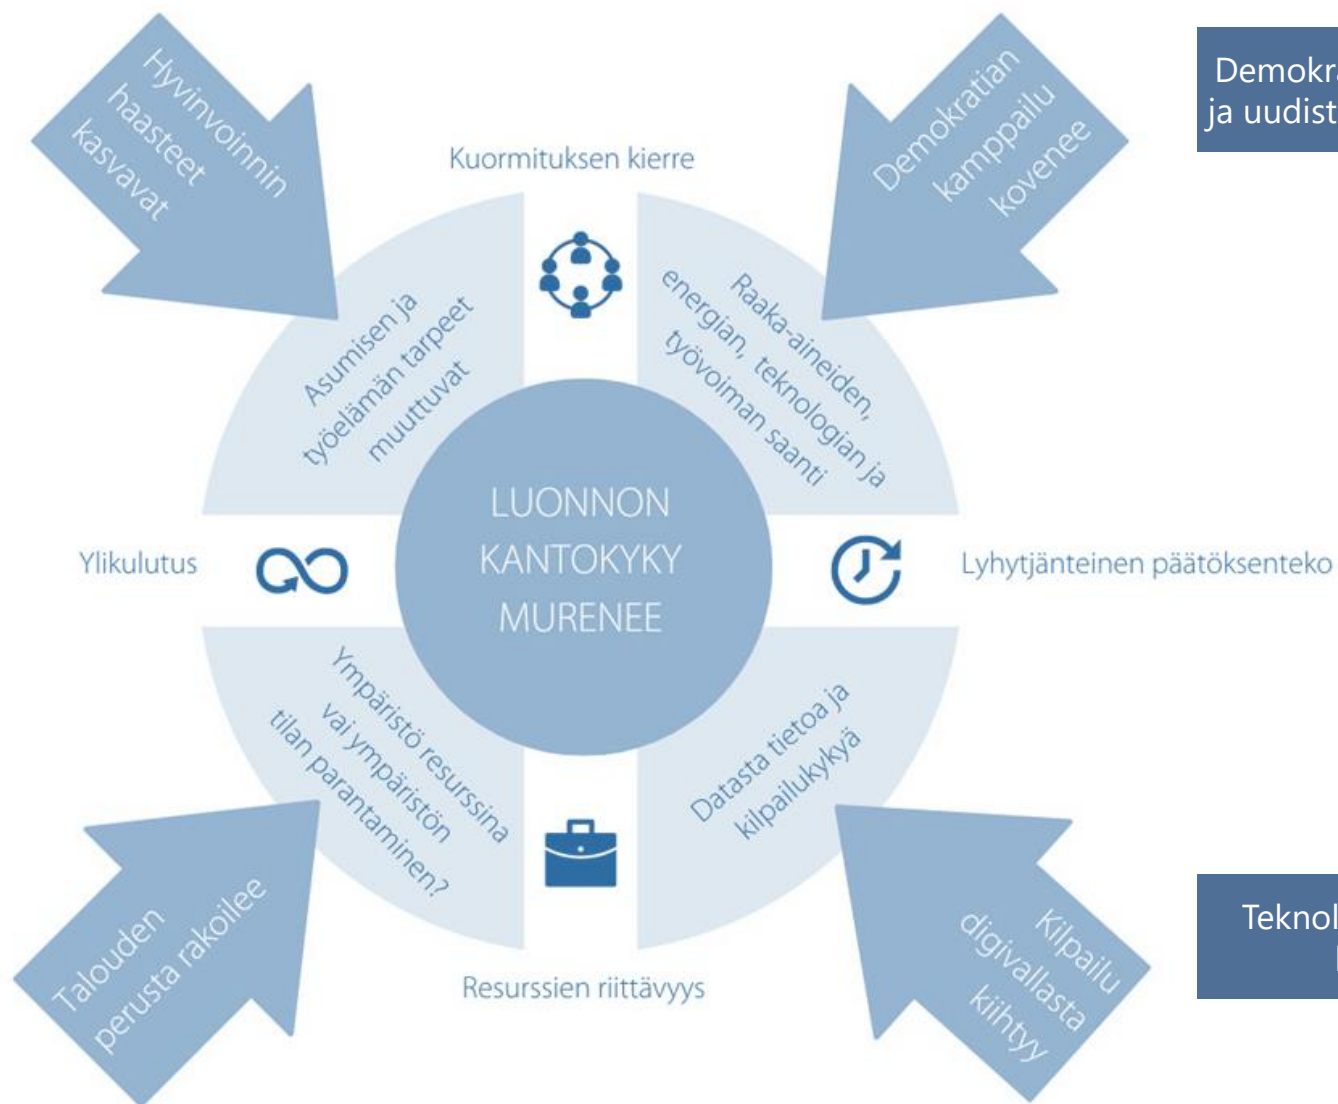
Hyvinvoinnin haasteet kasvavat

Kuormituksen kierre

Demokratian kamppailu kovenee

Demokra ja uudist

Asumisen ja työelämän tarpeet muuttuvat

Raaka-aineiden, energian, teknologian ja työvoiman saanti

LUONNON KANTOKYKY MURENEE

Ylikulutus

Lyhytjänteinen päätöksenteko

Ympäristö resurssina vai ympäristön tilan parantaminen?

Datasta tietoa ja kilpailukykyä

Talouden perusta rakoilee

Resurssien riittävyys

Kilpailu digivallasta kiihtyy

Teknol